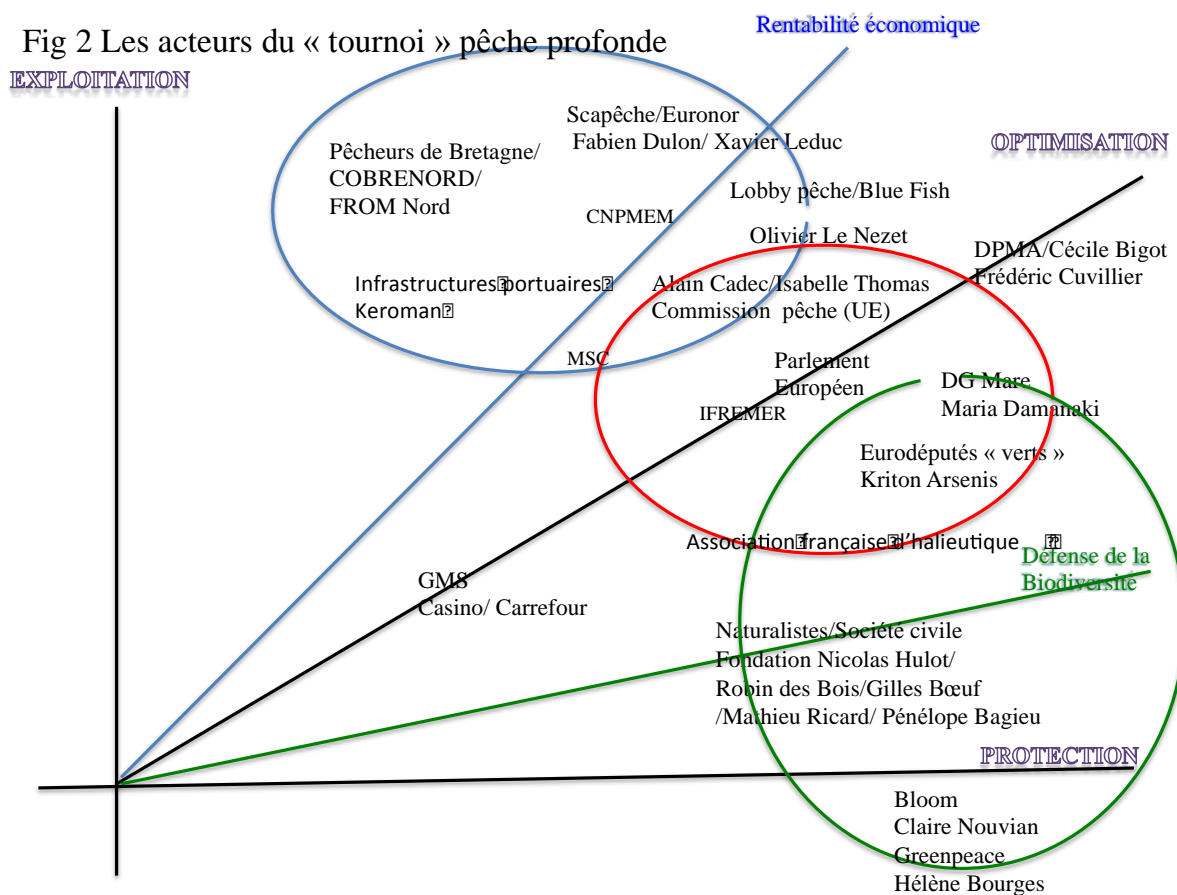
Fig 2 Les acteurs du « tournoi » pêche profonde

Rentabilité économique

EXPLOITATION

Scapêche/Euronor
Fabien Dulon/ Xavier Leduc

Pêcheurs de Bretagne/
COBRENORD/
FROM Nord

OPTIMISATION

Lobby pêche/Blue Fish

CNPMEM

Olivier Le Nezet

DPMA/Cécile Bigot
Frédéric Cuvillier

Infrastructures portuaires
Keroman

Alain Cadec/Isabelle Thomas
Commission pêche (UE)

MSC

Parlement
Européen

DG Mare
Maria Damanaki

IFREMER

Eurodéputés « verts »
Kriton Arsenis

Association française d'halieutique

Défense de la
Biodiversité

GMS
Casino/ Carrefour

Naturalistes/Société civile
Fondation Nicolas Hulot/
Robin des Bois/Gilles Bœuf
/Mathieu Ricard/ Pénélope Bagieu

PROTECTION

Bloom
Claire Nouvian
Greenpeace
Hélène Bourges